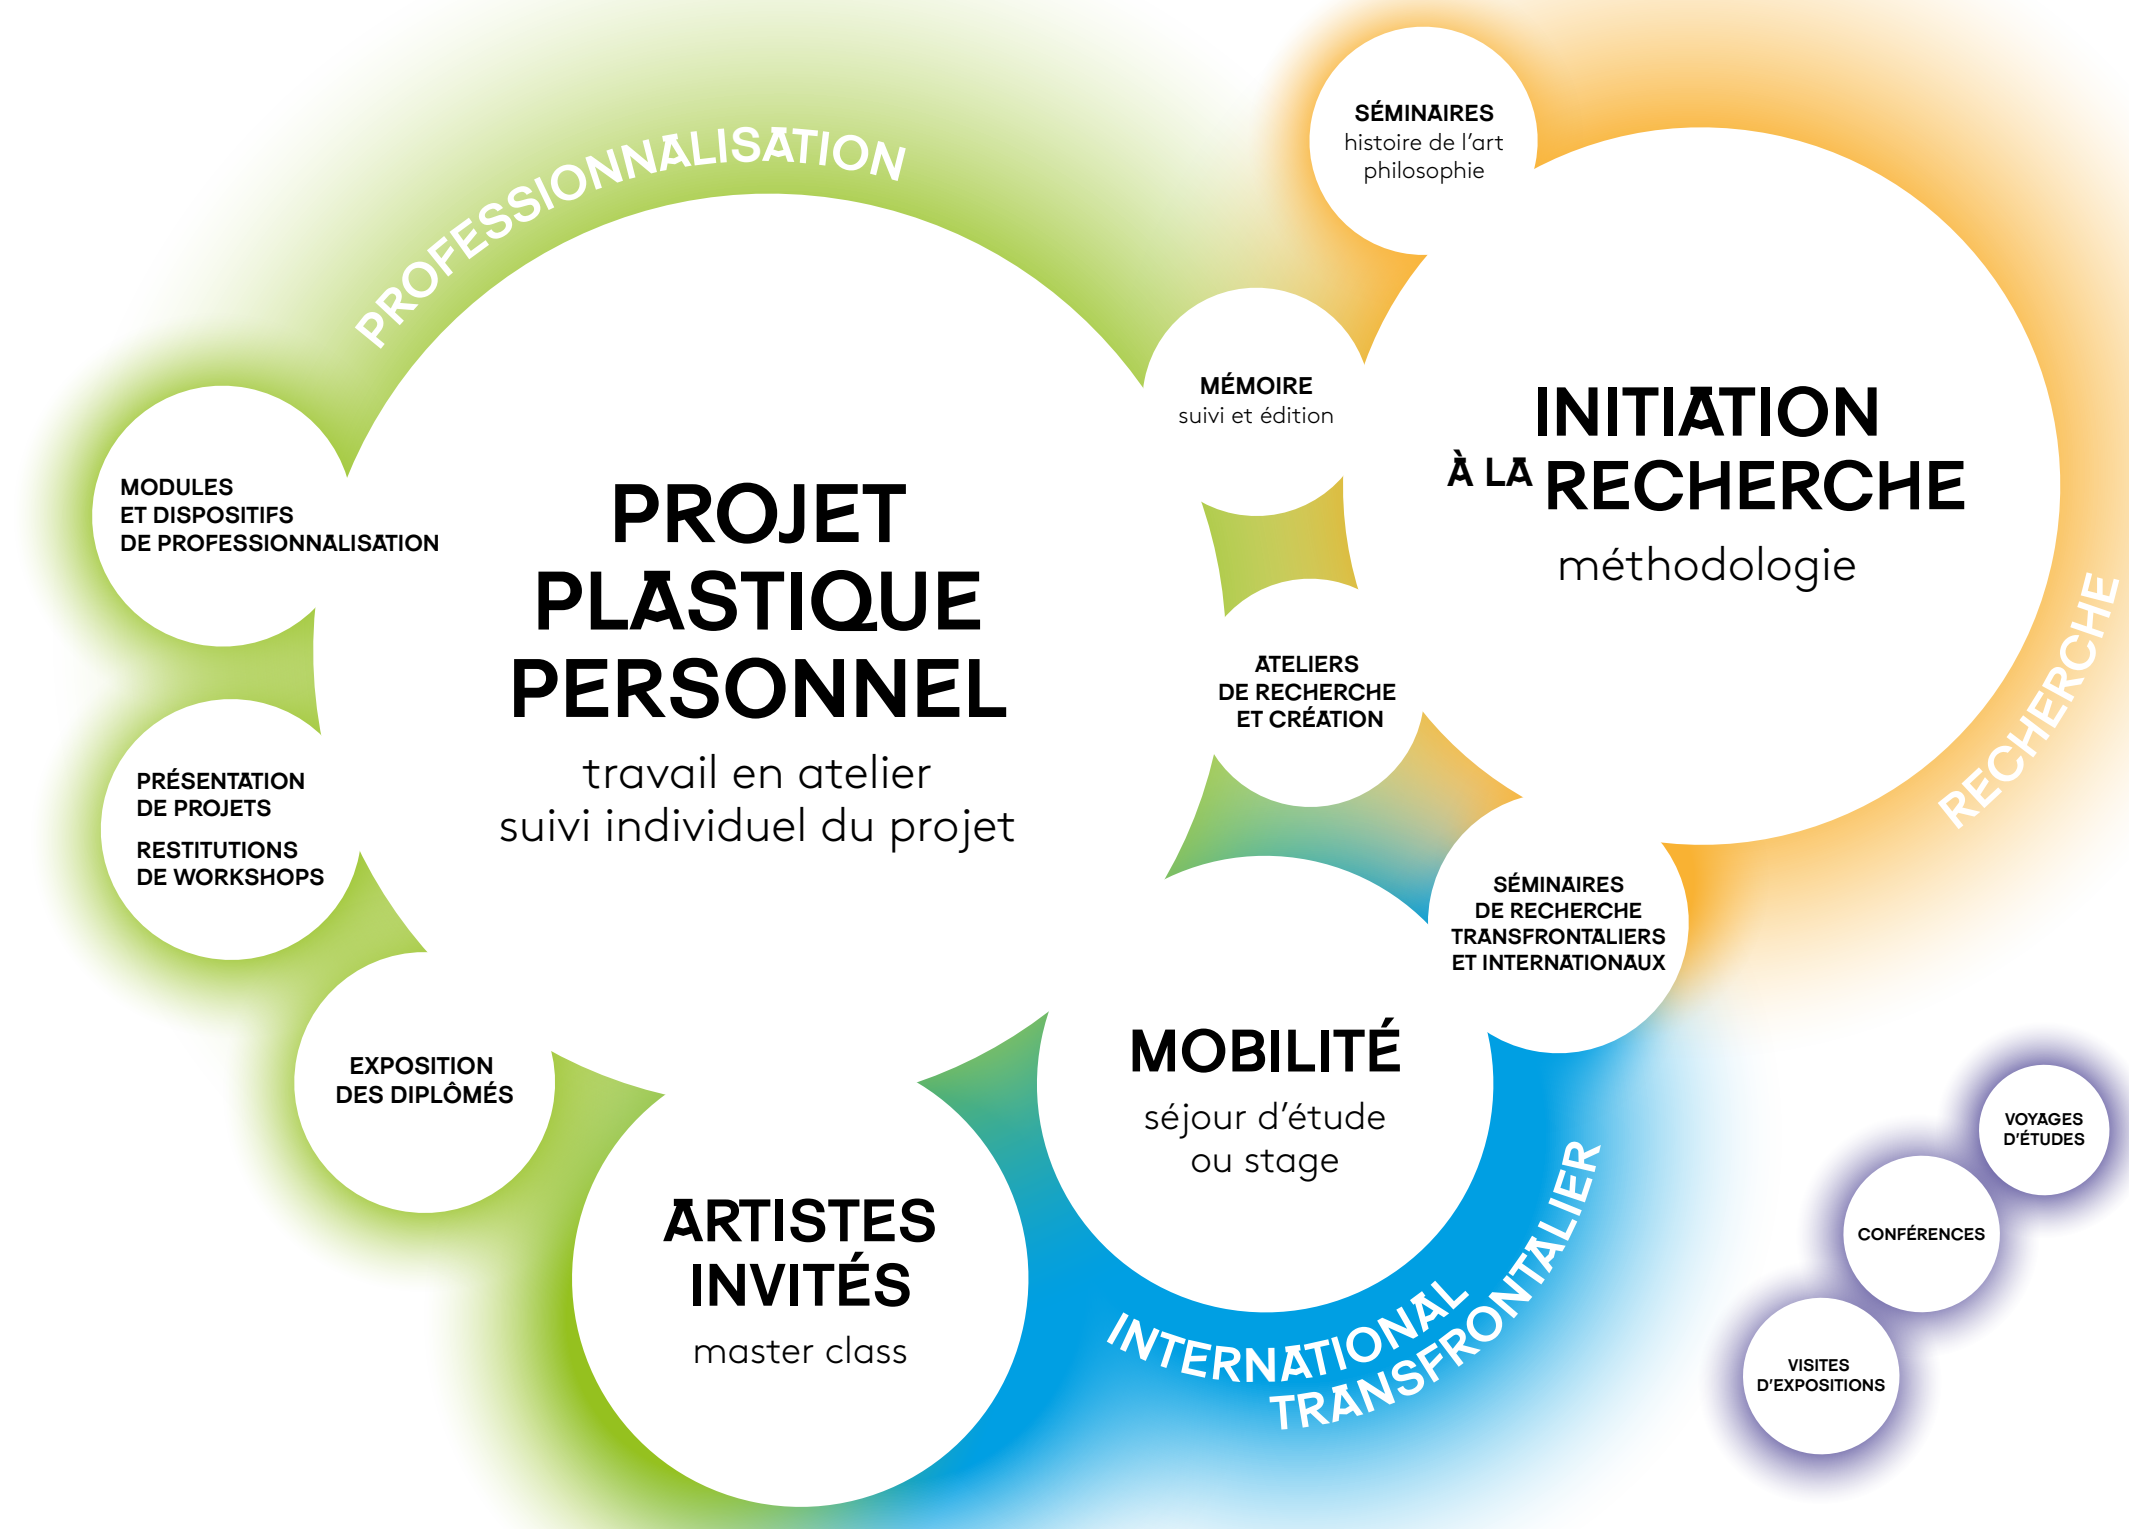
PROFESSIONNALISATION

SÉMINAIRES
histoire de l'art
philosophie

MÉMOIRE
suivi et édition

INITIATION
À LA RECHERCHE
méthodologie

MODULES
ET DISPOSITIFS
DE PROFESSIONNALISATION

PROJET
PLASTIQUE
PERSONNEL
travail en atelier
suivi individuel du projet

ATELIERS
DE RECHERCHE
ET CRÉATION

RECHERCHE

PRÉSENTATION
DE PROJETS

RESTITUTIONS
DE WORKSHOPS

SÉMINAIRES
DE RECHERCHE
TRANSFRONTALIERS
ET INTERNATIONAUX

EXPOSITION
DES DIPLÔMÉS

MOBILITÉ
séjour d'étude
ou stage

VOYAGES
D'ÉTUDES

CONFÉRENCES

ARTISTES
INVITÉS
master class

INTERNATIONAL
TRANSFRONTALIER

VISITES
D'EXPOSITIONS